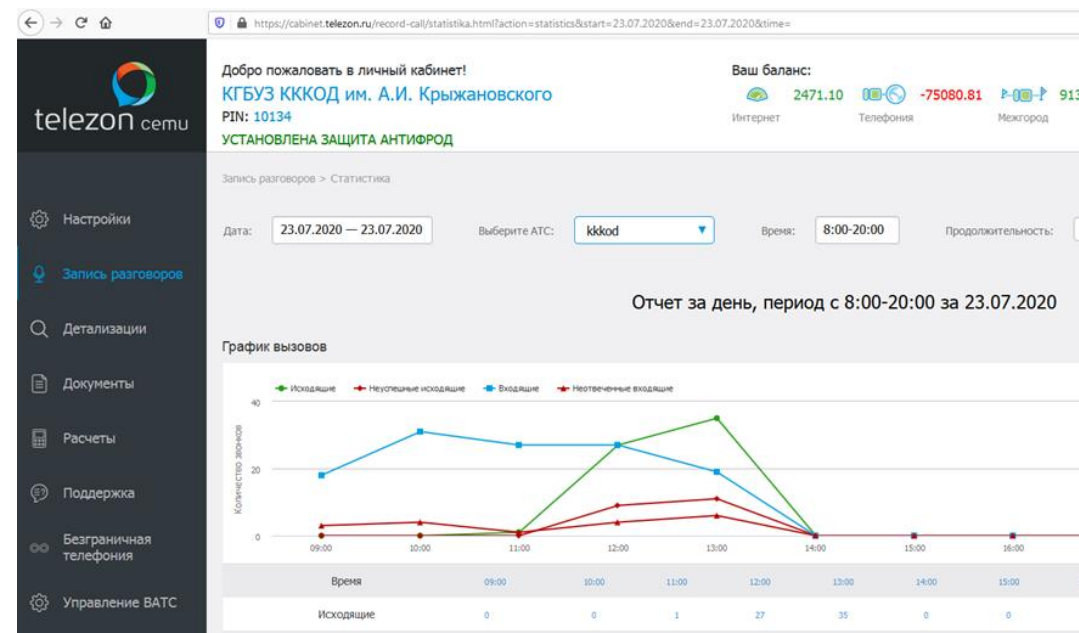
https://cabinet.telezon.ru/record-call/statistika.html?action=statistics&start=23.07.2020&end=23.07.2020&time=

telezon cemu

Добро пожаловать в личный кабинет!
КГБУЗ КККОД им. А.И. Крыжановского
PIN: 10134
УСТАНОВЛЕНА ЗАЩИТА АНТИФРОД

Ваш баланс:
2471.10 Интернет
-75080.81 Телефония
913 Межгород

Настройки
Запись разговоров
Детализации
Документы
Расчеты
Поддержка
Безграничная телефония
Управление ВАТС

Запись разговоров > Статистика

Дата: 23.07.2020 — 23.07.2020
Выберите АТС: kkkod
Время: 8:00-20:00
Продолжительность:

Отчет за день, период с 8:00-20:00 за 23.07.2020

График вызовов

Исходящие
Неуспешные исходящие
Входящие
Неотвеченные входящие

Количество звонков
40
20
0
09:00 10:00 11:00 12:00 13:00 14:00 15:00 16:00

| Время | 09:00 | 10:00 | 11:00 | 12:00 | 13:00 | 14:00 | 15:00 |
|---|---|---|---|---|---|---|---|
| Исходящие | 0 | 0 | 1 | 27 | 35 | 0 | 0 |